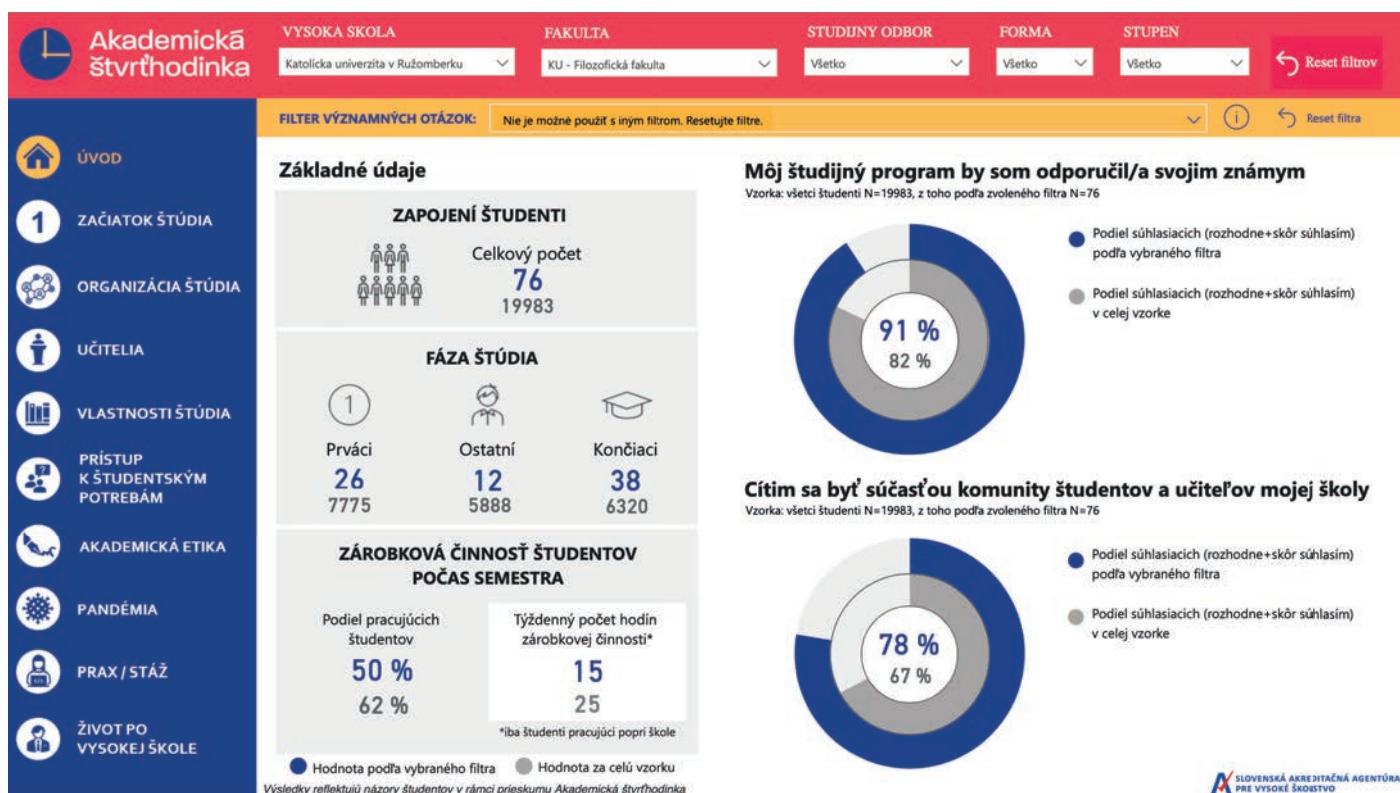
Akademická štvrťhodinka

VYSOKA SKOLA
Katolícka univerzita v Ružomberku

FAKULTA
KU - Filozofická fakulta

STUDIJNY ODBOR
Všetko

FORMA
Všetko

STUPEN
Všetko

Reset filtrov

FILTER VÝZNAMNÝCH OTÁZOK: Nie je možné použiť s iným filtrom. Resetujte filtre.

Reset filtra

ÚVOD
ZAČIATOK ŠTÚDIA
ORGANIZÁCIA ŠTÚDIA
UČITELIA
VLASTNOSTI ŠTÚDIA
PRÍSTUP K ŠTUDENTSKÝM POTREBÁM
AKADEMICKÁ ETIKA
PANDÉMIA
PRAX / STÁŽ
ŽIVOT PO VYSOKEJ ŠKOLE

Základné údaje

ZAPOJENÍ ŠTUDENTI
Celkový počet
76
19983

FÁZA ŠTÚDIA
Prváci
26
7775
Ostatní
12
5888
Končiaci
38
6320

ZÁROBKOVÁ ČINNOSŤ ŠTUDENTOV POČAS SEMESTRA
Podiel pracujúcich študentov
50 %
62 %
Týždenný počet hodín zárobkovej činnosti*
15
25
*iba študenti pracujúci popri škole

Hodnota podľa vybraného filtra
Hodnota za celú vzorku
Výsledky reflektujú názory študentov v rámci prieskumu Akademická štvrťhodinka

Môj študijný program by som odporučil/a svojim známym
Vzorka: všetci študenti N=19983, z toho podľa zvoleného filtra N=76
91 %
82 %
Podiel súhlasiacich (rozhodne+skôr súhlasím) podľa vybraného filtra
Podiel súhlasiacich (rozhodne+skôr súhlasím) v celej vzorke

Cítim sa byť súčasťou komunity študentov a učiteľov mojej školy
Vzorka: všetci študenti N=19983, z toho podľa zvoleného filtra N=76
78 %
67 %
Podiel súhlasiacich (rozhodne+skôr súhlasím) podľa vybraného filtra
Podiel súhlasiacich (rozhodne+skôr súhlasím) v celej vzorke

SLOVENSKÁ AKREDITAČNÁ AGENTÚRA PRE VYSOKÉ ŠKOLSTVO